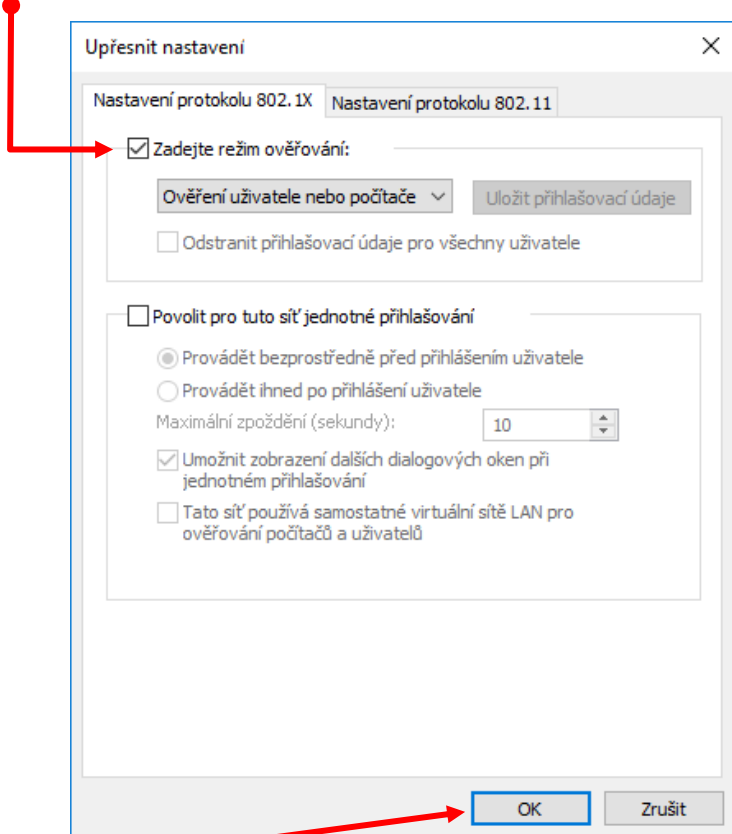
Upřesnit nastavení

Nastavení protokolu 802.1X
Nastavení protokolu 802.11

Zadejte režim ověřování:

Ověření uživatele nebo počítače
Uložit přihlašovací údaje

Odstranit přihlašovací údaje pro všechny uživatele

Povolit pro tuto síť jednotné přihlašování

Provádět bezprostředně před přihlášením uživatele

Provádět ihned po přihlášení uživatele

Maximální zpoždění (sekundy):
10

Umožnit zobrazení dalších dialogových oken při jednotném přihlašování

Tato síť používá samostatné virtuální sítě LAN pro ověřování počítačů a uživatelů

OK
Zrušit